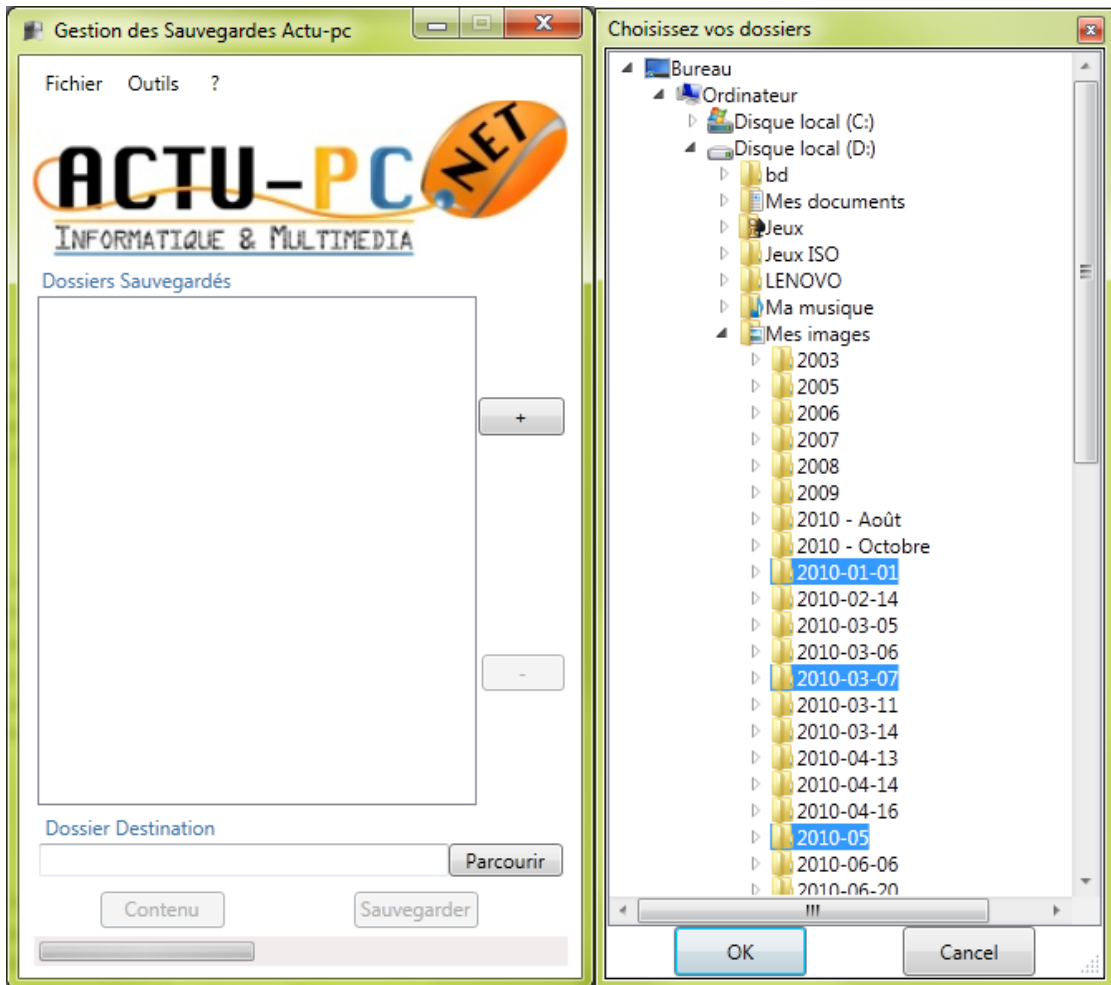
Gestion des Sauvegardes Actu-pc

Fichier Outils ?

ACTU-PC .NET
INFORMATIQUE & MULTIMEDIA

Dossiers Sauvegardés

+

-

Dossier Destination

Parcourir

Contenu Sauvegarder

Choisissez vos dossiers

Bureau
Ordinateur
Disque local (C:)
Disque local (D:)
bd
Mes documents
Jeux
Jeux ISO
LENOVO
Ma musique
Mes images
2003
2005
2006
2007
2008
2009
2010 - Août
2010 - Octobre
2010-01-01
2010-02-14
2010-03-05
2010-03-06
2010-03-07
2010-03-11
2010-03-14
2010-04-13
2010-04-14
2010-04-16
2010-05
2010-06-06
2010-06-20

OK Cancel